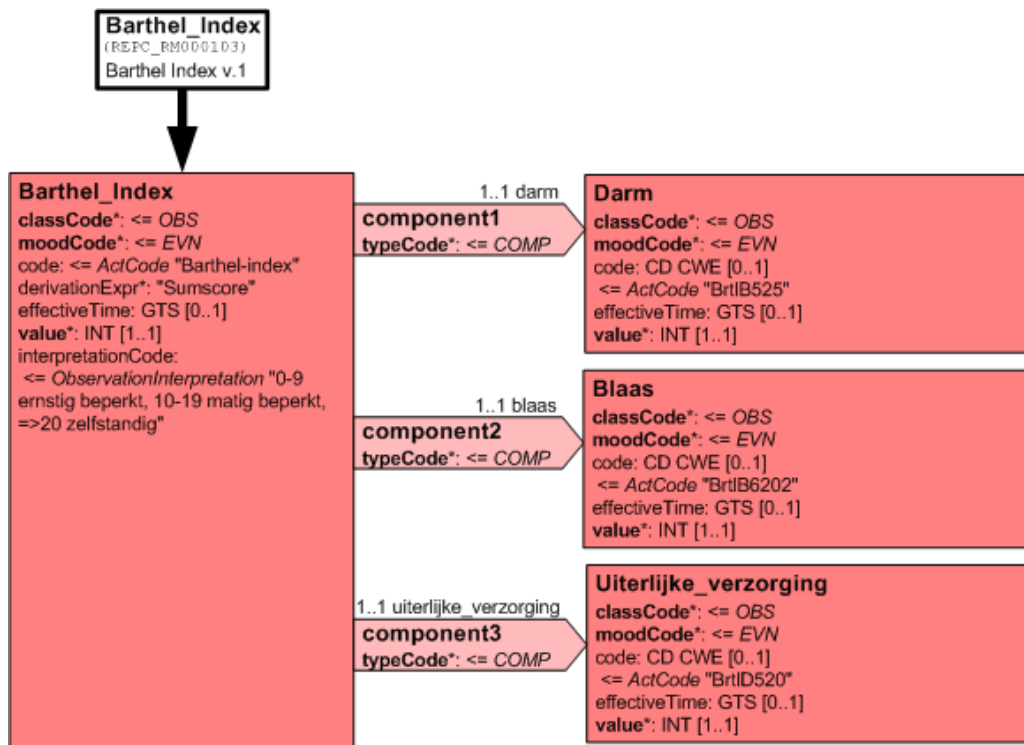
Barthel_Index
(REPC_RM000103)
Barthel Index v.1

Barthel_Index
classCode*: <= OBS
moodCode*: <= EVN
code: <= ActCode "Barthel-index"
derivationExpr*: "Sumscore"
effectiveTime: GTS [0..1]
value*: INT [1..1]
interpretationCode:
<= ObservationInterpretation "0-9 ernstig beperkt, 10-19 matig beperkt, =>20 zelfstandig"

1..1 darm
component1
typeCode*: <= COMP

Darm
classCode*: <= OBS
moodCode*: <= EVN
code: CD CWE [0..1]
<= ActCode "BrtIB525"
effectiveTime: GTS [0..1]
value*: INT [1..1]

1..1 blaas
component2
typeCode*: <= COMP

Blaas
classCode*: <= OBS
moodCode*: <= EVN
code: CD CWE [0..1]
<= ActCode "BrtIB6202"
effectiveTime: GTS [0..1]
value*: INT [1..1]

1..1 uiterlijke_verzorging
component3
typeCode*: <= COMP

Uiterlijke_verzorging
classCode*: <= OBS
moodCode*: <= EVN
code: CD CWE [0..1]
<= ActCode "BrtID520"
effectiveTime: GTS [0..1]
value*: INT [1..1]